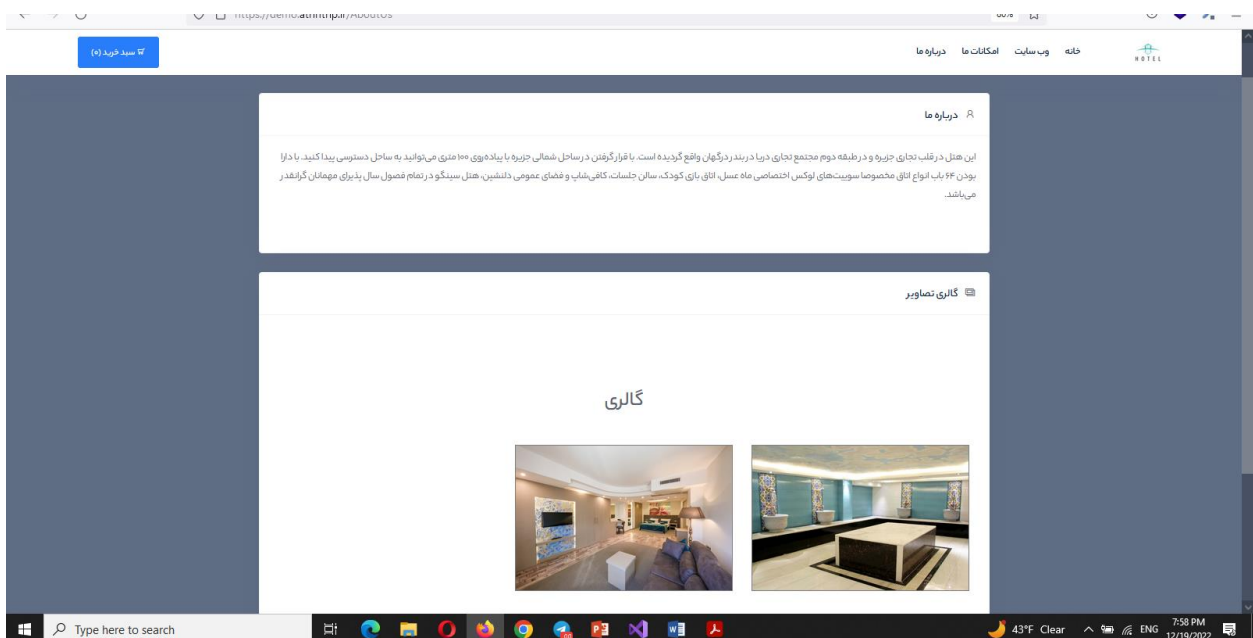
https://demo.athintrip.ir/AboutUs

سبد خرید (۰)

خانه وب سایت امکانات ما درباره ما

HOTEL

درباره ما

این هتل در قلب تجاری جزیره و در طبقه دوم مجتمع تجاری دریا در بندر درگهان واقع گردیده است. با قرارگرفتن در ساحل شمالی جزیره با پیاده‌روی ۱۰۰ متری می‌توانید به ساحل دسترسی پیدا کنید. با دارا بودن ۶۴ باب انواع اتاق مخصوصا سوییت‌های لوکس اختصاصی ماه عسل، اتاق بازی کودک، سالن جلسات، کافی‌شاپ و فضای عمومی دلنشین، هتل سینگو در تمام فصول سال پذیرای مهمانان گرانقدر می‌باشد.

گالری تصاویر

گالری

Type here to search

43°F Clear ENG 7:58 PM 12/19/2022